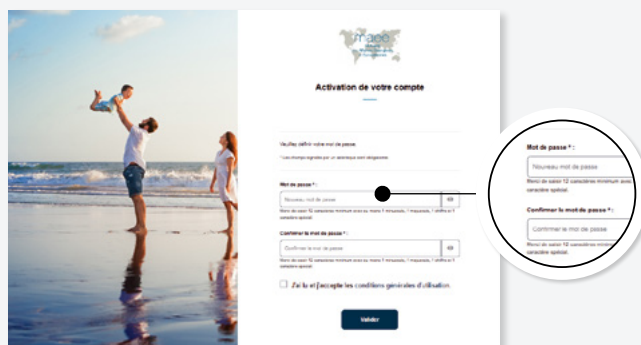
maee

Activation de votre compte

Veuillez définir votre mot de passe

* Les champs signalés par un astérisque sont obligatoires

Mot de passe * :

Nouveau mot de passe

Merci de saisir 12 caractères minimum avec au moins 1 minuscule, 1 majuscule, 1 chiffre et 1 caractère spécial.

Confirmer le mot de passe * :

Confirmer le mot de passe

Merci de saisir 12 caractères minimum avec au moins 1 minuscule, 1 majuscule, 1 chiffre et 1 caractère spécial.

J'ai lu et j'accepte les conditions générales d'utilisation.

Valider

Mot de passe * :

Nouveau mot de passe

Merci de saisir 12 caractères minimum avec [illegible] caractère spécial.

Confirmer le mot de passe * :

Confirmer le mot de passe

Merci de saisir 12 caractères minimum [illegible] caractère spécial.